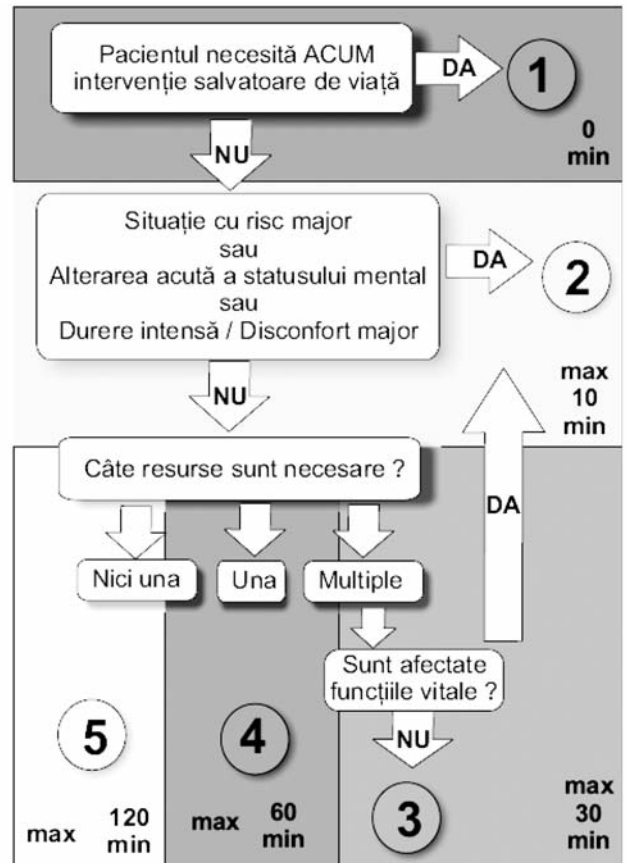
Pacientul necesită ACUM intervenție salvatoare de viață

DA

1

0 min

NU

Situație cu risc major
sau
Alterarea acută a statusului mental
sau
Durere intensă / Disconfort major

DA

2

max 10 min

NU

Câte resurse sunt necesare ?

DA

Nici una

Una

Multiple

Sunt afectate funcțiile vitale ?

NU

5

4

3

max 120 min

max 60 min

max 30 min